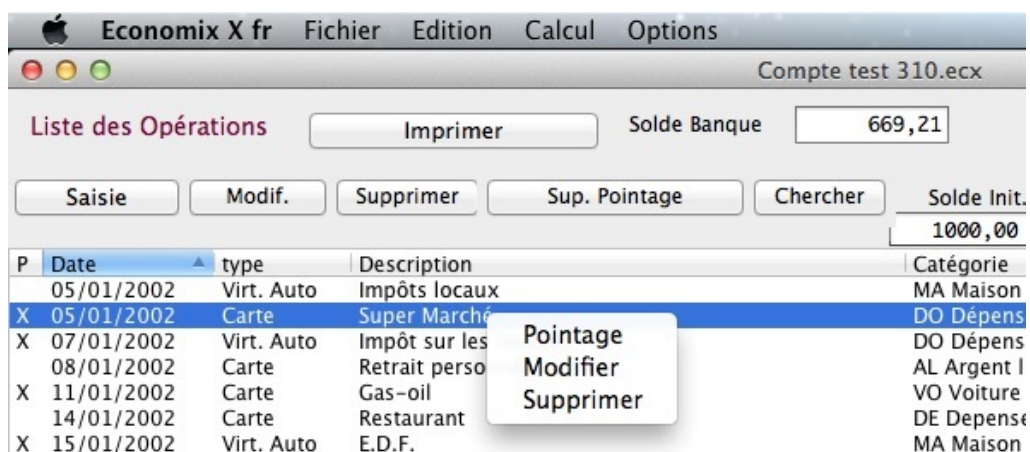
Economix X fr Fichier Edition Calcul Options

Compte test 310.ecx

Liste des Opérations

Imprimer

Solde Banque 669,21

Saisie Modif. Supprimer Sup. Pointage Chercher

Solde Init.

1000,00

| P | Date | type | Description | Catégorie |
|---|---|---|---|---|
| | 05/01/2002 | Virt. Auto | Impôts locaux | MA Maison |
| X | 05/01/2002 | Carte | Super Marché | DO Dépens |
| X | 07/01/2002 | Virt. Auto | Impôt sur les | DO Dépens |
| | 08/01/2002 | Carte | Retrait perso | AL Argent l |
| X | 11/01/2002 | Carte | Gas-oil | VO Voiture |
| | 14/01/2002 | Carte | Restaurant | DE Depense |
| X | 15/01/2002 | Virt. Auto | E.D.F. | MA Maison |

Pointage
Modifier
Supprimer